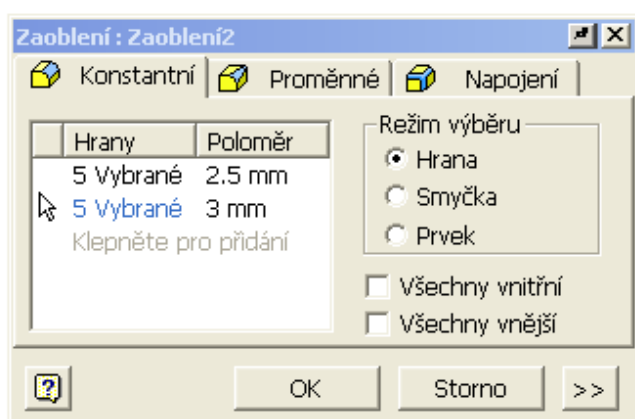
Zaoblení : Zaoblení2

Konstantní | Proměnné | Napojení

| Hrany | Poloměr |
|---|---|
| 5 Vybrané | 2.5 mm |
| 5 Vybrané | 3 mm |
| Klepněte pro přidání | |

Režim výběru
Hrana
Smyčka
Prvek

Všechny vnitřní
Všechny vnější

?
OK
Storno
>>